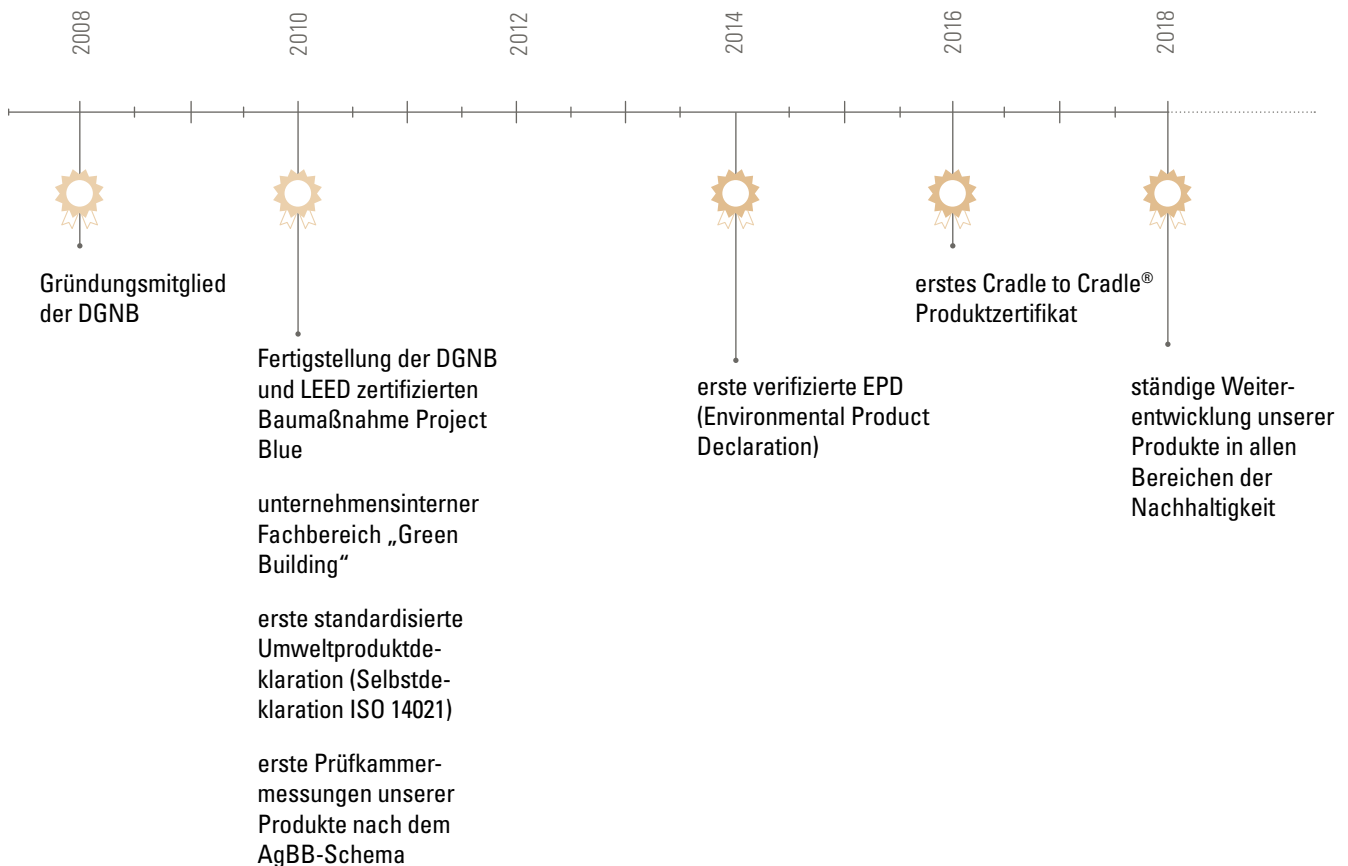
2008

2010

2012

2014

2016

2018

Gründungsmitglied der DGNB

Fertigstellung der DGNB und LEED zertifizierten Baumaßnahme Project Blue

unternehmensinterner Fachbereich „Green Building“

erste standardisierte Umweltproduktdeklaration (Selbstdeklaration ISO 14021)

erste Prüfkammermessungen unserer Produkte nach dem AgBB-Schema

erste verifizierte EPD (Environmental Product Declaration)

erstes Cradle to Cradle® Produktzertifikat

ständige Weiterentwicklung unserer Produkte in allen Bereichen der Nachhaltigkeit